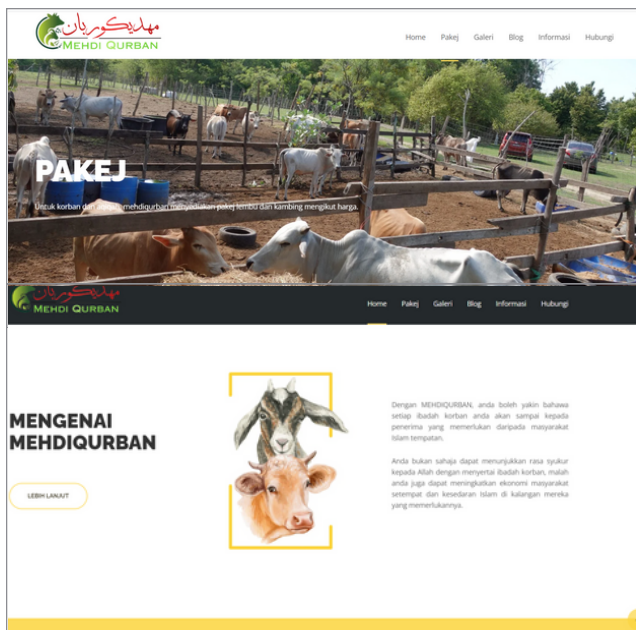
مهدي كوربان
MEHDI QURBAN

Home Pakej Galeri Blog Informasi Hubungi

PAKEJ

Untuk korban dan aqiqah, mehdiqurban menyediakan pakej lembu dan kambing mengikut harga.

مهدي كوربان
MEHDI QURBAN

Home Pakej Galeri Blog Informasi Hubungi

MENGENAI MEHDIQURBAN

LEBIH LANJUT

Dengan MEHDIQURBAN, anda boleh yakin bahawa setiap ibadah korban anda akan sampai kepada penerima yang memerlukan daripada masyarakat Islam tempatan.

Anda bukan sahaja dapat menunjukkan rasa syukur kepada Allah dengan menyertai ibadah korban, malah anda juga dapat meningkatkan ekonomi masyarakat setempat dan kesedaran Islam di kalangan mereka yang memerlukannya.